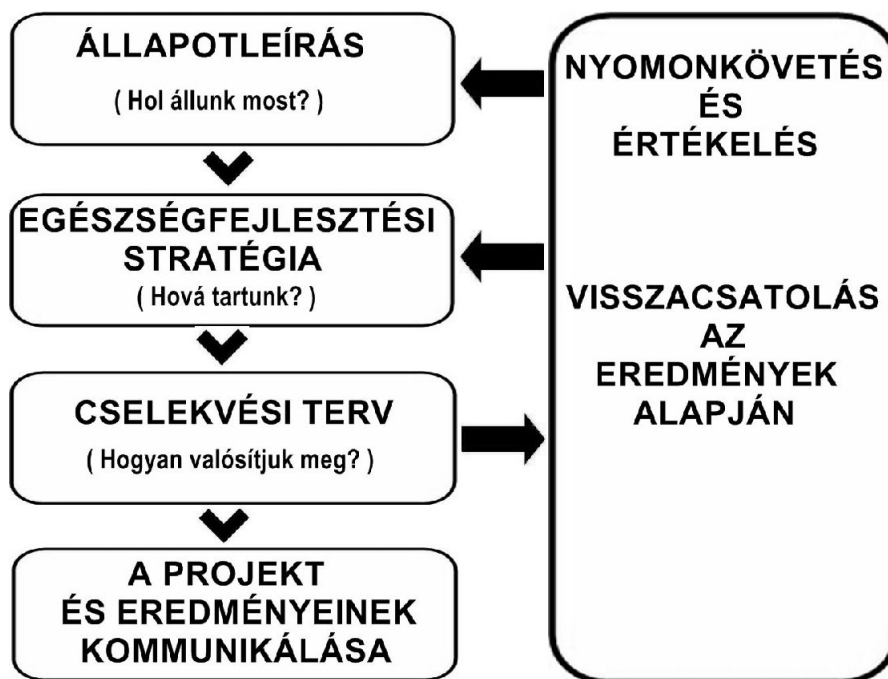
ÁLLAPOTLEÍRÁS
( Hol állunk most? )

EGÉSZSÉGFEJLESZTÉSI STRATÉGIA
( Hová tartunk? )

CSELEKVÉSI TERV
( Hogyan valósítjuk meg? )

A PROJEKT ÉS EREDMÉNYEINEK KOMMUNIKÁLÁSA

NYOMONKÖVETÉS ÉS ÉRTÉKELÉS

VISSZACSATOLÁS AZ EREDMÉNYEK ALAPJÁN